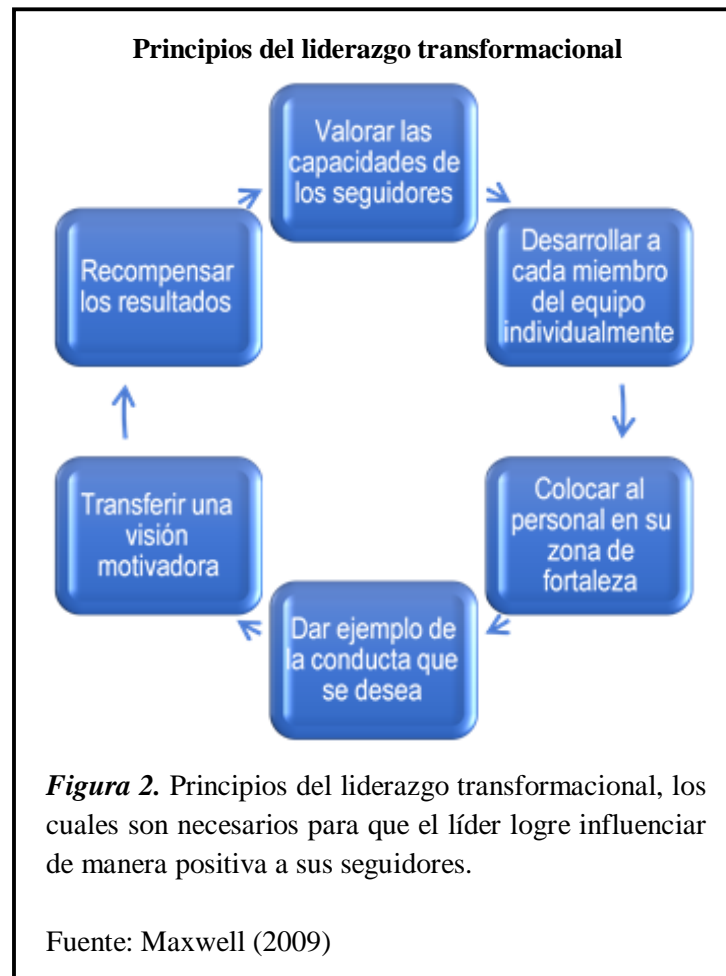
**Principios del liderazgo transformacional**

Valorar las capacidades de los seguidores

Desarrollar a cada miembro del equipo individualmente

Colocar al personal en su zona de fortaleza

Dar ejemplo de la conducta que se desea

Transferir una visión motivadora

Recompensar los resultados

*Figura 2.* Principios del liderazgo transformacional, los cuales son necesarios para que el líder logre influenciar de manera positiva a sus seguidores.

Fuente: Maxwell (2009)